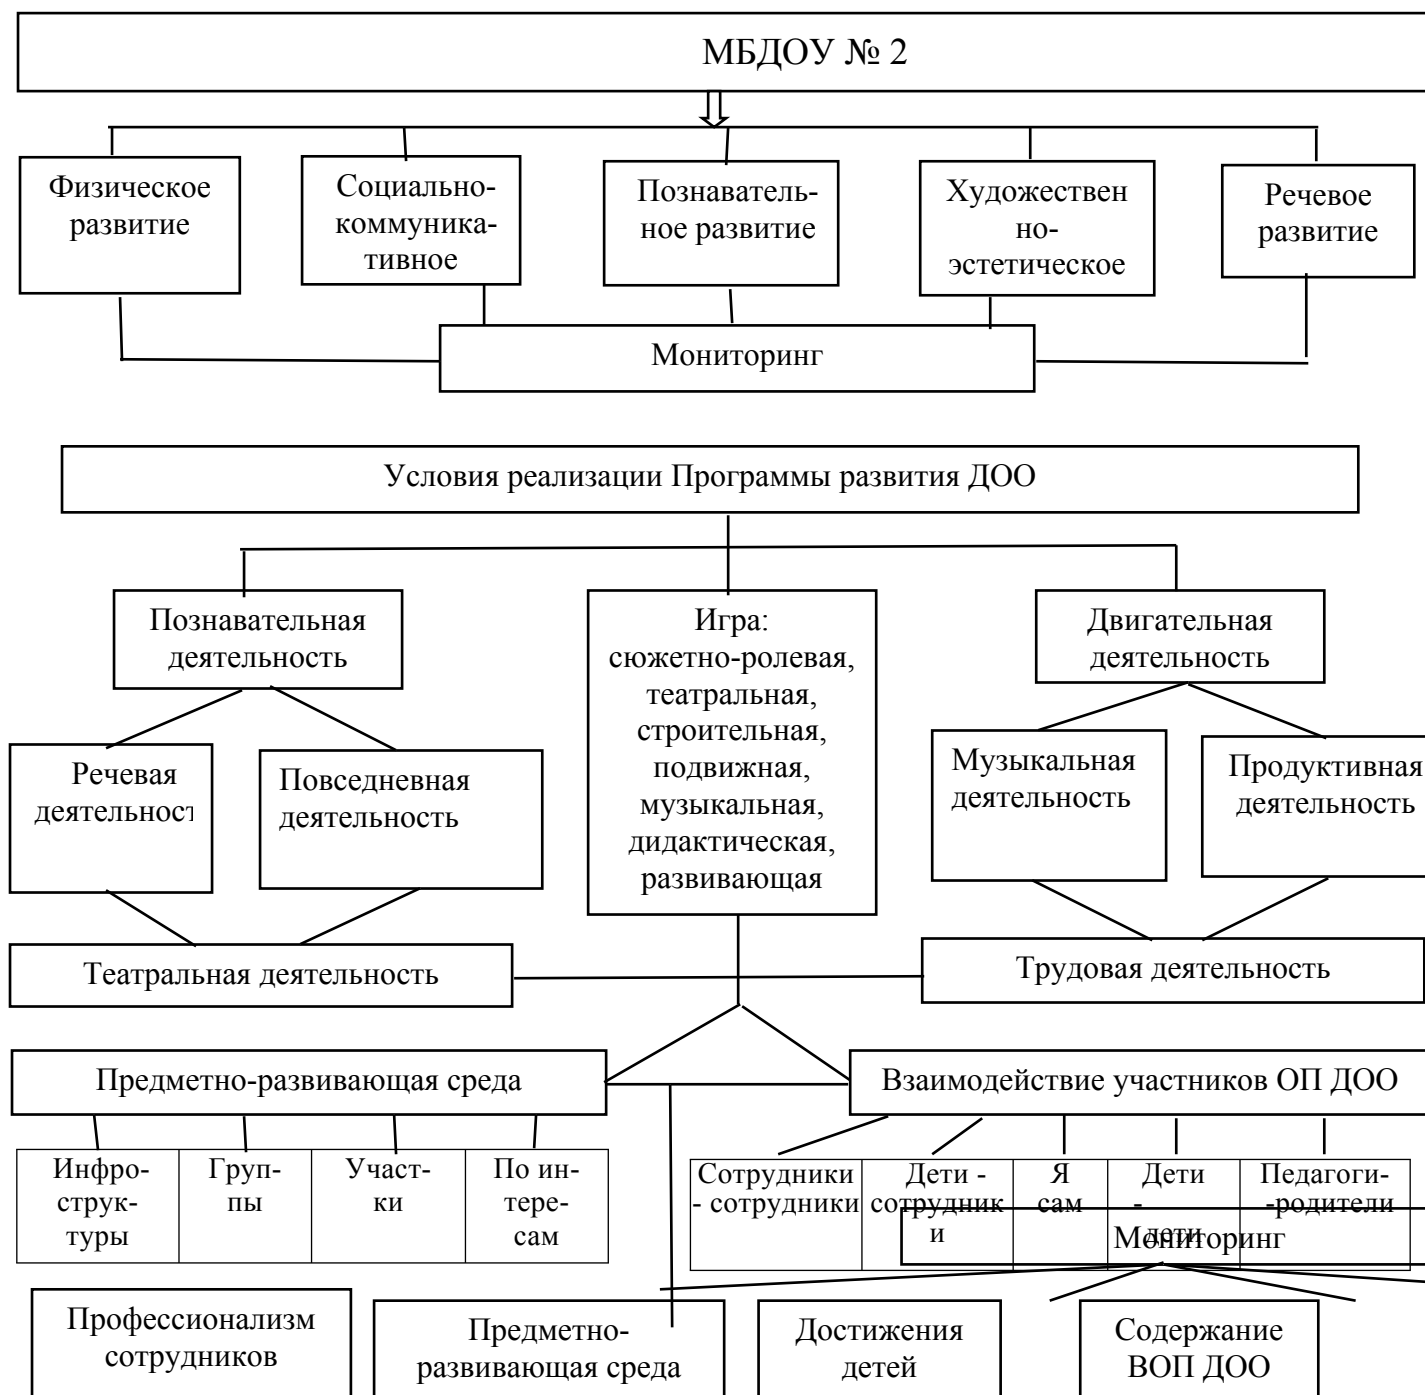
МБДОУ № 2

Физическое развитие

Социально-коммуникативное

Познавательное развитие

Художественно-эстетическое

Речевое развитие

Мониторинг

Условия реализации Программы развития ДОО

Познавательная деятельность

Игра: сюжетно-ролевая, театральная, строительная, подвижная, музыкальная, дидактическая, развивающая

Двигательная деятельность

Речевая деятельност

Повседневная деятельность

Музыкальная деятельность

Продуктивная деятельность

Театральная деятельность

Трудовая деятельность

Предметно-развивающая среда

Взаимодействие участников ОП ДОО

| Инфроструктуры | Группы | Участки | По интересам |
|---|---|---|---|

| Сотрудники - сотрудники | Дети - сотрудники | Я сам | Дети - дети | Педагоги- -родители |
|---|---|---|---|---|

Мониторинг

Профессионализм сотрудников

Предметно-развивающая среда

Достижения детей

Содержание ВОП ДОО